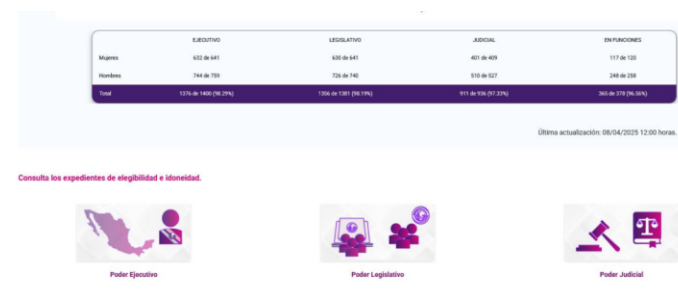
|  | EJECUTIVO | LEGISLATIVO | JUDICIAL | EN FUNCIONES |
|---|---|---|---|---|
| Mujeres | 632 de 641 | 630 de 641 | 401 de 409 | 117 de 120 |
| Hombres | 744 de 759 | 726 de 740 | 510 de 527 | 248 de 258 |
| Total | 1376 de 1400 (98.29%) | 1356 de 1381 (98.19%) | 911 de 936 (97.33%) | 365 de 378 (96.56%) |

Última actualización: 08/04/2025 12:00 horas.

Consulta los expedientes de elegibilidad e idoneidad.

Poder Ejecutivo

Poder Legislativo

Poder Judicial